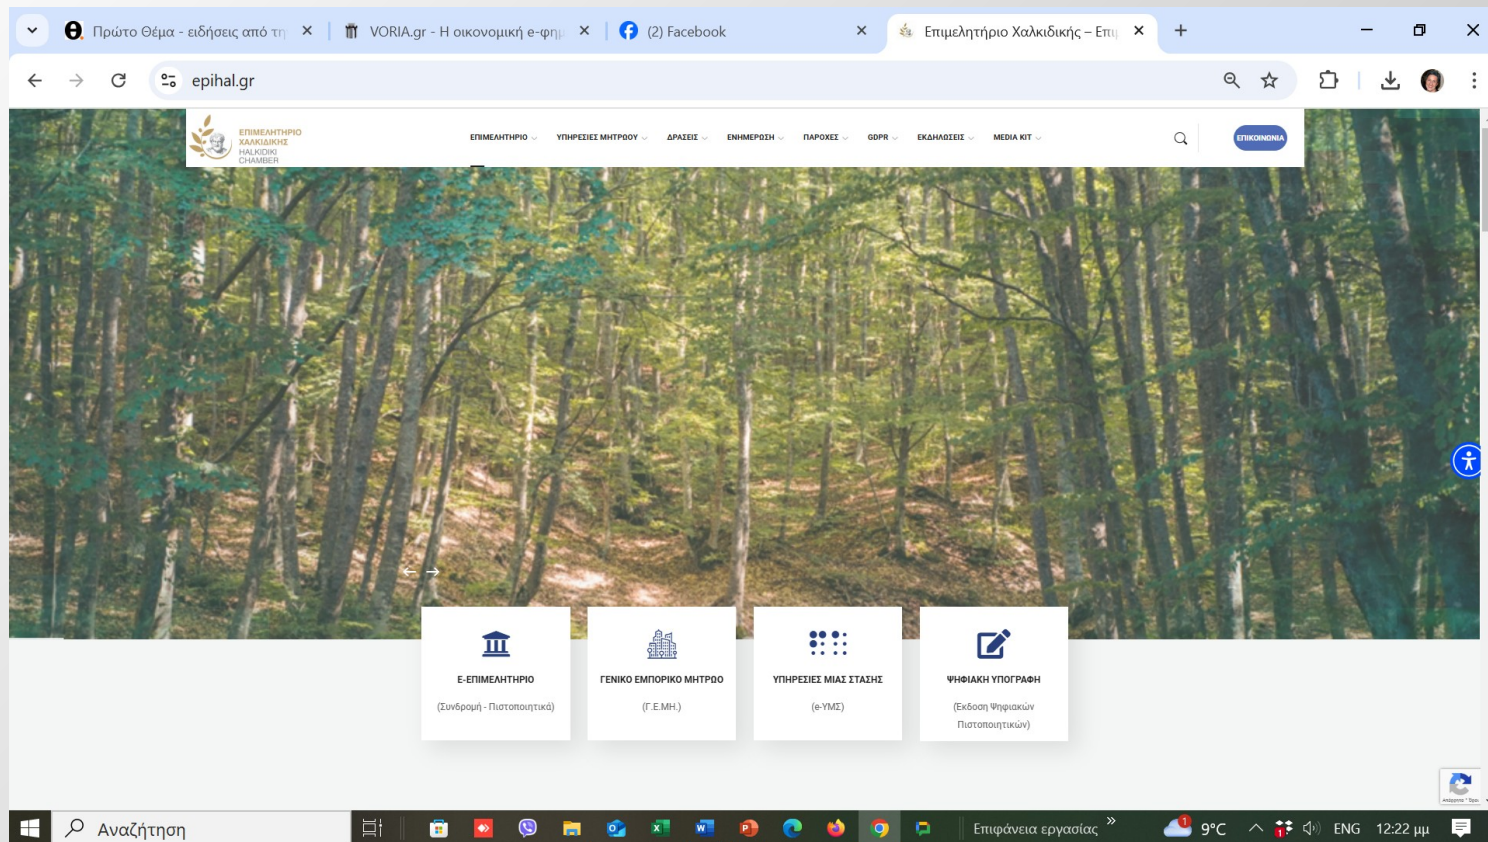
Πρώτο Θέμα - ειδήσεις από τη
VORIA.gr - Η οικονομική e-φημ
(2) Facebook
Επιμελητήριο Χαλκιδικής – Επι

epihal.gr

ΕΠΙΜΕΛΗΤΗΡΙΟ ΧΑΛΚΙΔΙΚΗΣ HALKIDIKI CHAMBER

ΕΠΙΜΕΛΗΤΗΡΙΟ ΥΠΗΡΕΣΙΕΣ ΜΗΤΡΩΟΥ ΔΡΑΣΕΙΣ ΕΝΗΜΕΡΩΣΗ ΠΑΡΟΧΕΣ GDPR ΕΚΔΗΛΩΣΕΙΣ MEDIA KIT

ΕΠΙΚΟΙΝΩΝΙΑ

Ε-ΕΠΙΜΕΛΗΤΗΡΙΟ
(Συνδρομή - Πιστοποιητικά)

ΓΕΝΙΚΟ ΕΜΠΟΡΙΚΟ ΜΗΤΡΩΟ
(Γ.Ε.ΜΗ.)

ΥΠΗΡΕΣΙΕΣ ΜΙΑΣ ΣΤΑΣΗΣ
(e-ΥΜΣ)

ΨΗΦΙΑΚΗ ΥΠΟΓΡΑΦΗ
(Έκδοση Ψηφιακών Πιστοποιητικών)

Αναζήτηση
Επιφάνεια εργασίας
9°C
ENG
12:22 μμ